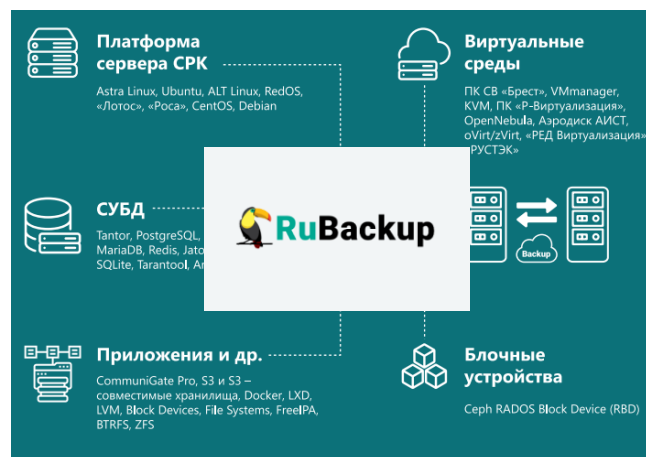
Платформа сервера СРК

Astra Linux, Ubuntu, ALT Linux, RedOS, «Лотос», «Роса», CentOS, Debian

Виртуальные среды

ПК СВ «Брест», VMmanager, KVM, ПК «Р-Виртуализация», OpenNebula, Аэродиск АИСТ, oVirt/zVirt, «РЕД Виртуализация» «РУСТЭК»

СУБД

Tantor, PostgreSQL, MariaDB, Redis, Jato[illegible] SQLite, Tarantool, Ar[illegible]

RuBackup

Backup

Приложения и др.

CommuniGate Pro, S3 и S3 – совместимые хранилища, Docker, LXD, LVM, Block Devices, File Systems, FreeIPA, BTRFS, ZFS

Блочные устройства

Ceph RADOS Block Device (RBD)